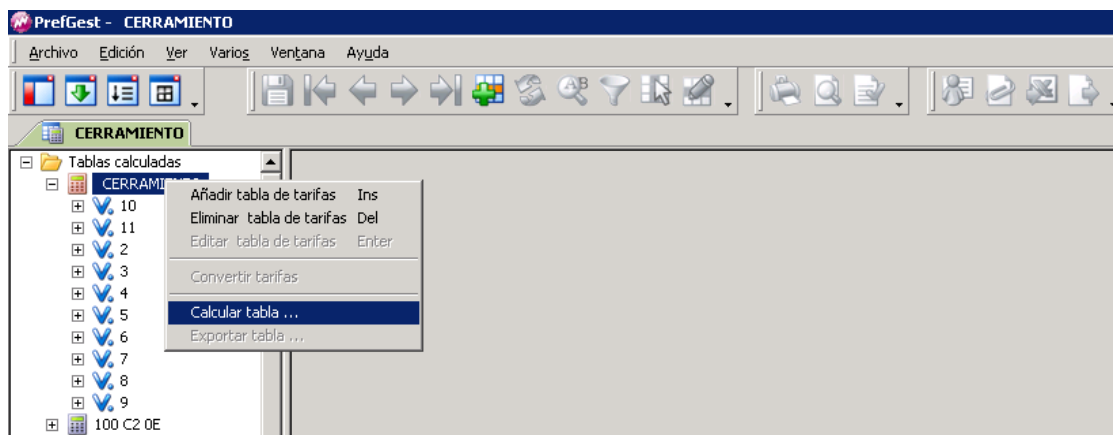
PrefGest - CERRAMIENTO

Archivo Edición Ver Varios Ventana Ayuda

CERRAMIENTO

Tablas calculadas
CERRAMI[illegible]
10
11
2
3
4
5
6
7
8
9
100 C2 0E

Añadir tabla de tarifas Ins
Eliminar tabla de tarifas Del
Editar tabla de tarifas Enter
Convertir tarifas
Calcular tabla ...
Exportar tabla ...